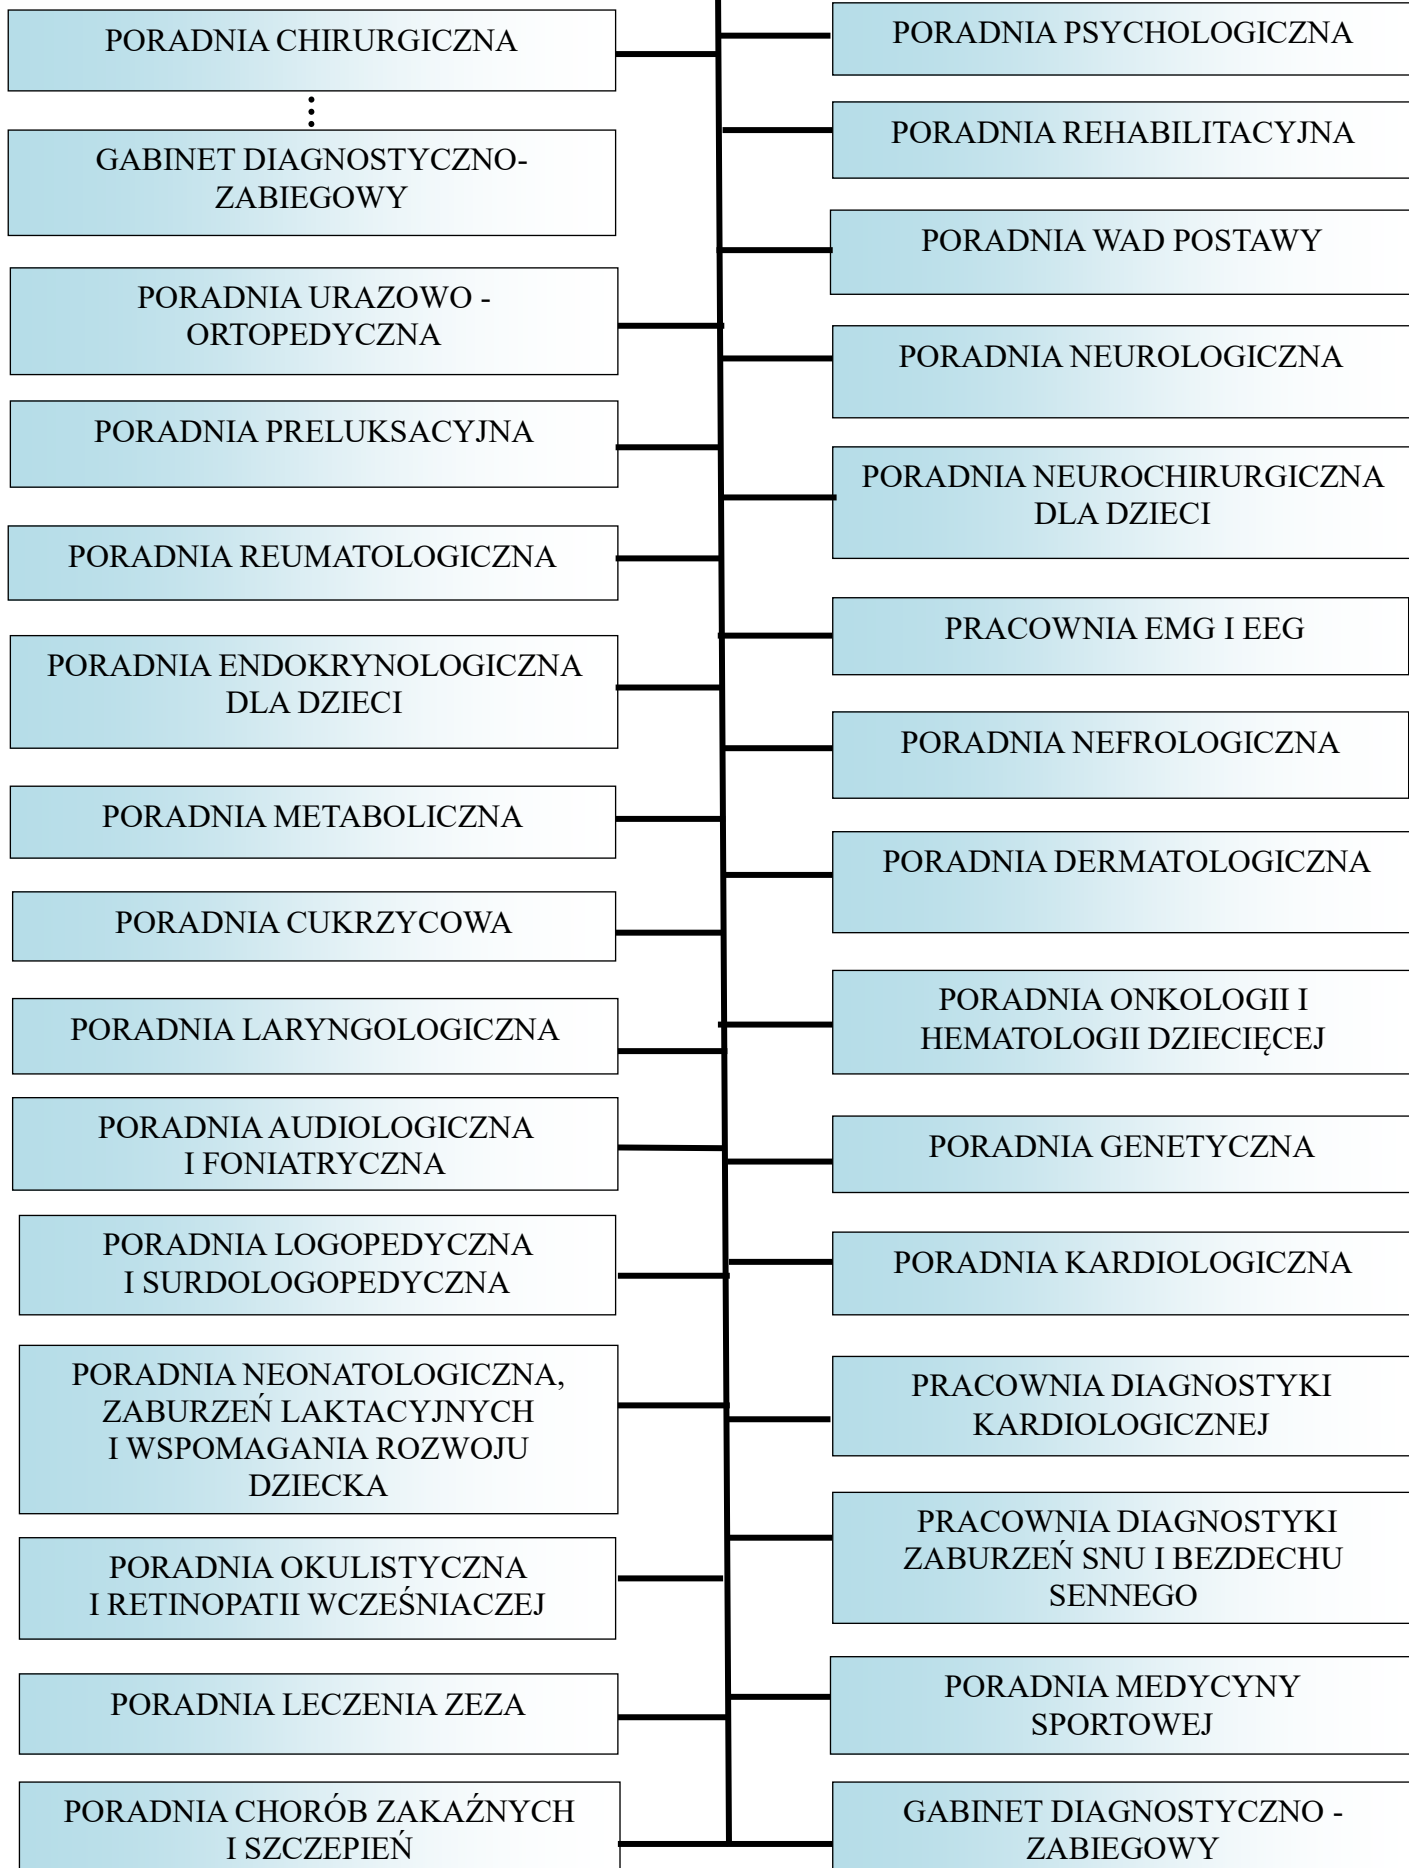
PORADNIA CHIRURGICZNA

⋮

GABINET DIAGNOSTYCZNO-ZABIEGOWY

PORADNIA URAZOWO - ORTOPEDYCZNA

PORADNIA PRELUKSACYJNA

PORADNIA REUMATOLOGICZNA

PORADNIA ENDOKRYNOLOGICZNA DLA DZIECI

PORADNIA METABOLICZNA

PORADNIA CUKRZYCOWA

PORADNIA LARYNGOLOGICZNA

PORADNIA AUDIOLOGICZNA I FONIATRYCZNA

PORADNIA LOGOPEDYCZNA I SURDOLOGOPEDYCZNA

PORADNIA NEONATOLOGICZNA, ZABURZEŃ LAKTACYJNYCH I WSPOMAGANIA ROZWOJU DZIECKA

PORADNIA OKULISTYCZNA I RETINOPATII WCZEŚNIACZEJ

PORADNIA LECZENIA ZEZA

PORADNIA CHORÓB ZAKAŹNYCH I SZCZEPIEŃ

PORADNIA PSYCHOLOGICZNA

PORADNIA REHABILITACYJNA

PORADNIA WAD POSTAWY

PORADNIA NEUROLOGICZNA

PORADNIA NEUROCHIRURGICZNA DLA DZIECI

PRACOWNIA EMG I EEG

PORADNIA NEFROLOGICZNA

PORADNIA DERMATOLOGICZNA

PORADNIA ONKOLOGII I HEMATOLOGII DZIECIĘCEJ

PORADNIA GENETYCZNA

PORADNIA KARDIOLOGICZNA

PRACOWNIA DIAGNOSTYKI KARDIOLOGICZNEJ

PRACOWNIA DIAGNOSTYKI ZABURZEŃ SNU I BEZDECHU SENNEGO

PORADNIA MEDYCYNY SPORTOWEJ

GABINET DIAGNOSTYCZNO - ZABIEGOWY